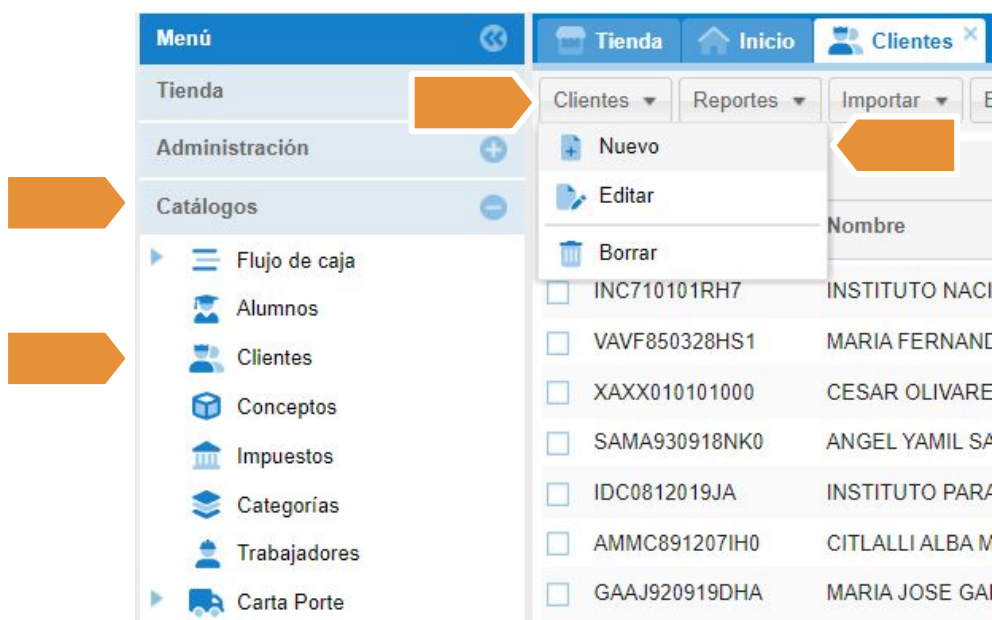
Menú

Tienda

Administración

Catálogos

Flujo de caja

Alumnos

Clientes

Conceptos

Impuestos

Categorías

Trabajadores

Carta Porte

Tienda | Inicio | Clientes ×

Clientes ▾ | Reportes ▾ | Importar ▾ | E

Nuevo

Editar

Borrar

Nombre

| | |
|---|---|
| INC710101RH7 | INSTITUTO NACI |
| VAVF850328HS1 | MARIA FERNAND |
| XAXX010101000 | CESAR OLIVARE |
| SAMA930918NK0 | ANGEL YAMIL SA |
| IDC0812019JA | INSTITUTO PARA |
| AMMC891207IH0 | CITLALLI ALBA M |
| GAAJ920919DHA | MARIA JOSE GA |